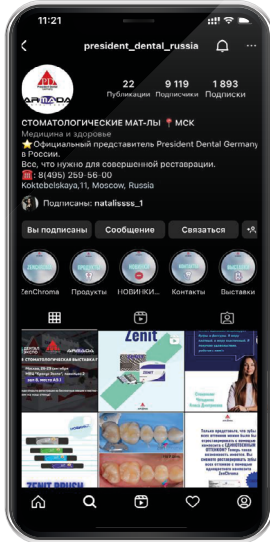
11:21

president_dental_russia

22 Публикации
9 119 Подписчики
1 893 Подписки

ARMADA

СТОМАТОЛОГИЧЕСКИЕ МАТ-ЛЫ 📍МСК
Медицина и здоровье
⭐Официальный представитель President Dental Germany в России.
Все, что нужно для совершенной реставрации.
☎: 8(495) 259-56-00
Koktebelskaya,11, Moscow, Russia

Подписаны: natalissss_1

Вы подписаны
Сообщение
Связаться

ZenChroma
Продукты
НОВИНКИ...
Контакты
Выставки

ARMADA
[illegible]
Zenit
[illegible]
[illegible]